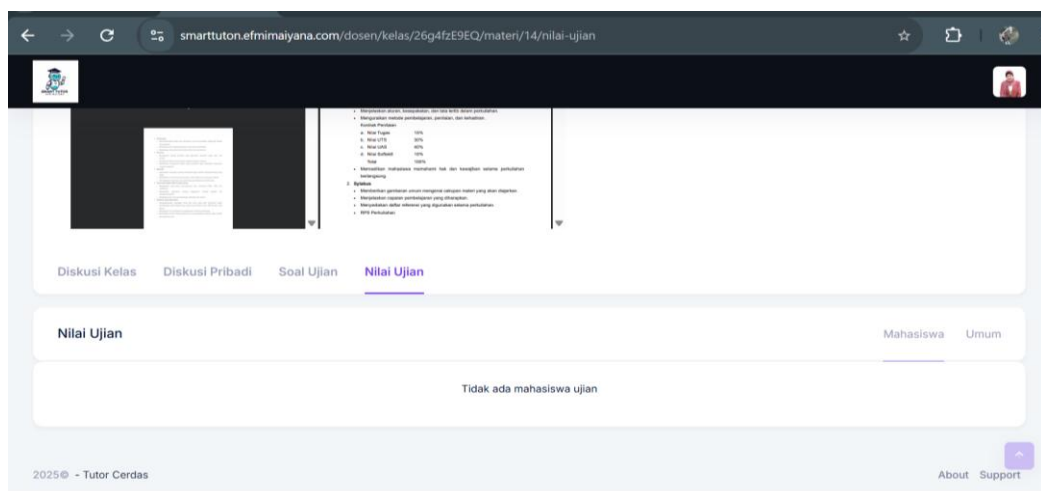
smarttuton.efmimaiyana.com/dosen/kelas/26g4fzE9EQ/materi/14/nilai-ujian

• Menjelaskan dosen, kesepakatan, dan tata tertib dalam perkuliahan
• Menguraikan metode pembelajaran, penilaian, dan kehadiran.
Kontrak Penilaian
a. Nilai Tugas 10%
b. Nilai UTS 30%
c. Nilai UAS 40%
d. Nilai Softskill 10%
Total 100%
• Memastikan mahasiswa memahami hak dan kewajiban selama perkuliahan berlangsung
2. Syllabus
• Memberikan gambaran umum mengenai cakupan materi yang akan diajarkan.
• Menjelaskan capaian pembelajaran yang diharapkan.
• Menyediakan daftar referensi yang digunakan selama perkuliahan.
• RPS Perkuliahan

Diskusi Kelas Diskusi Pribadi Soal Ujian Nilai Ujian

Nilai Ujian

Mahasiswa Umum

Tidak ada mahasiswa ujian

2025© - Tutor Cerdas

About Support